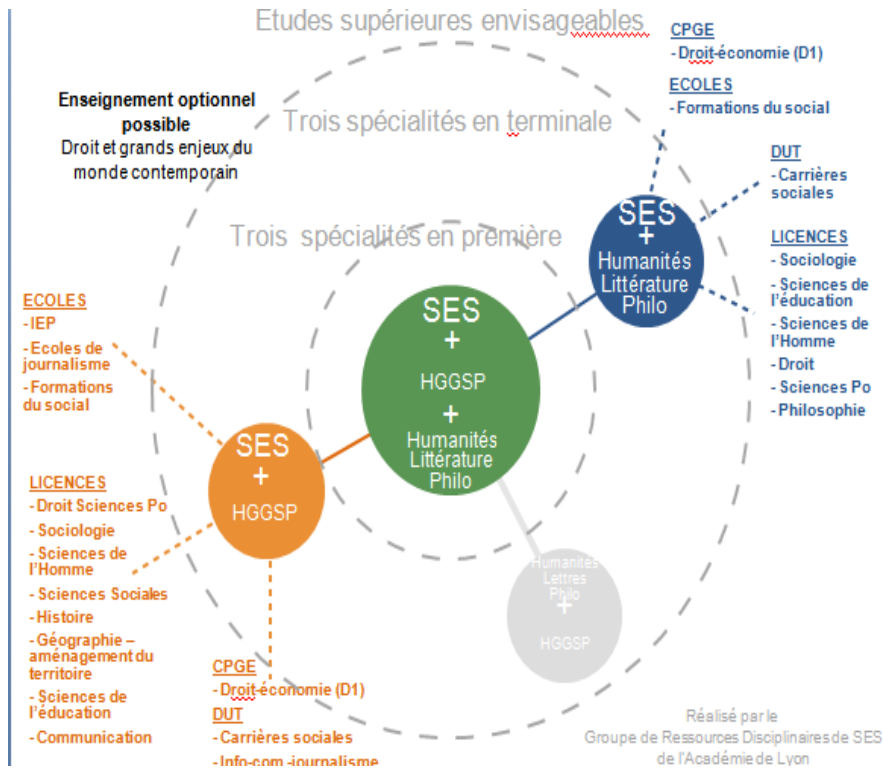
Etudes supérieures envisageables

Enseignement optionnel possible
Droit et grands enjeux du monde contemporain

Trois spécialités en terminale

Trois spécialités en première

CPGE
- Droit-économie (D1)

ECOLES
- Formations du social

DUT
- Carrières sociales

LICENCES
- Sociologie
- Sciences de l'éducation
- Sciences de l'Homme
- Droit
- Sciences Po
- Philosophie

SES
+
Humanités Littérature Philo

SES
+
HGGSP
+
Humanités Littérature Philo

ECOLES
- IEP
- Ecoles de journalisme
- Formations du social

SES
+
HGGSP

LICENCES
- Droit Sciences Po
- Sociologie
- Sciences de l'Homme
- Sciences Sociales
- Histoire
- Géographie – aménagement du territoire
- Sciences de l'éducation
- Communication

Humanités Lettres Philo
+
HGGSP

CPGE
- Droit-économie (D1)

DUT
- Carrières sociales
- Info-com -journalisme

Réalisé par le
Groupe de Ressources Disciplinaires de SES
de l'Académie de Lyon